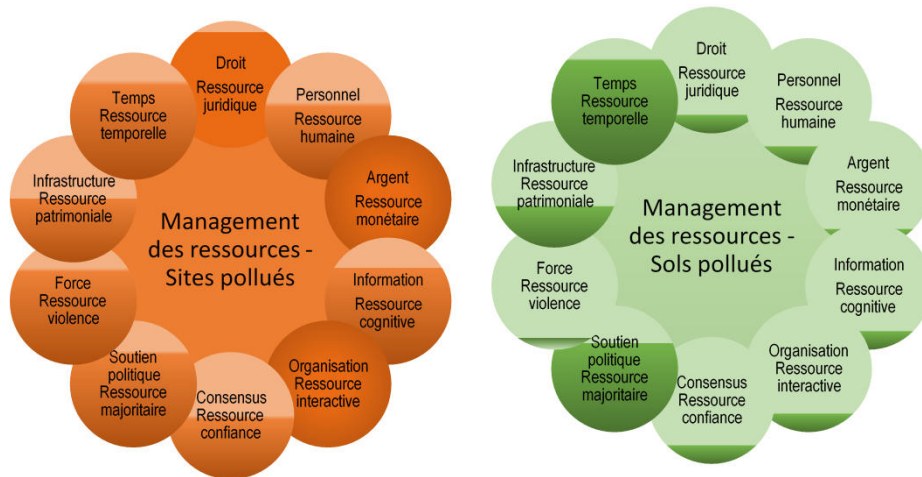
Droit
Ressource juridique

Personnel
Ressource humaine

Argent
Ressource monétaire

Information
Ressource cognitive

Organisation
Ressource interactive

Consensus
Ressource confiance

Soutien politique
Ressource majoritaire

Force
Ressource violence

Infrastructure
Ressource patrimoniale

Temps
Ressource temporelle

Management des ressources - Sites pollués

Droit
Ressource juridique

Personnel
Ressource humaine

Argent
Ressource monétaire

Information
Ressource cognitive

Organisation
Ressource interactive

Consensus
Ressource confiance

Soutien politique
Ressource majoritaire

Force
Ressource violence

Infrastructure
Ressource patrimoniale

Temps
Ressource temporelle

Management des ressources - Sols pollués